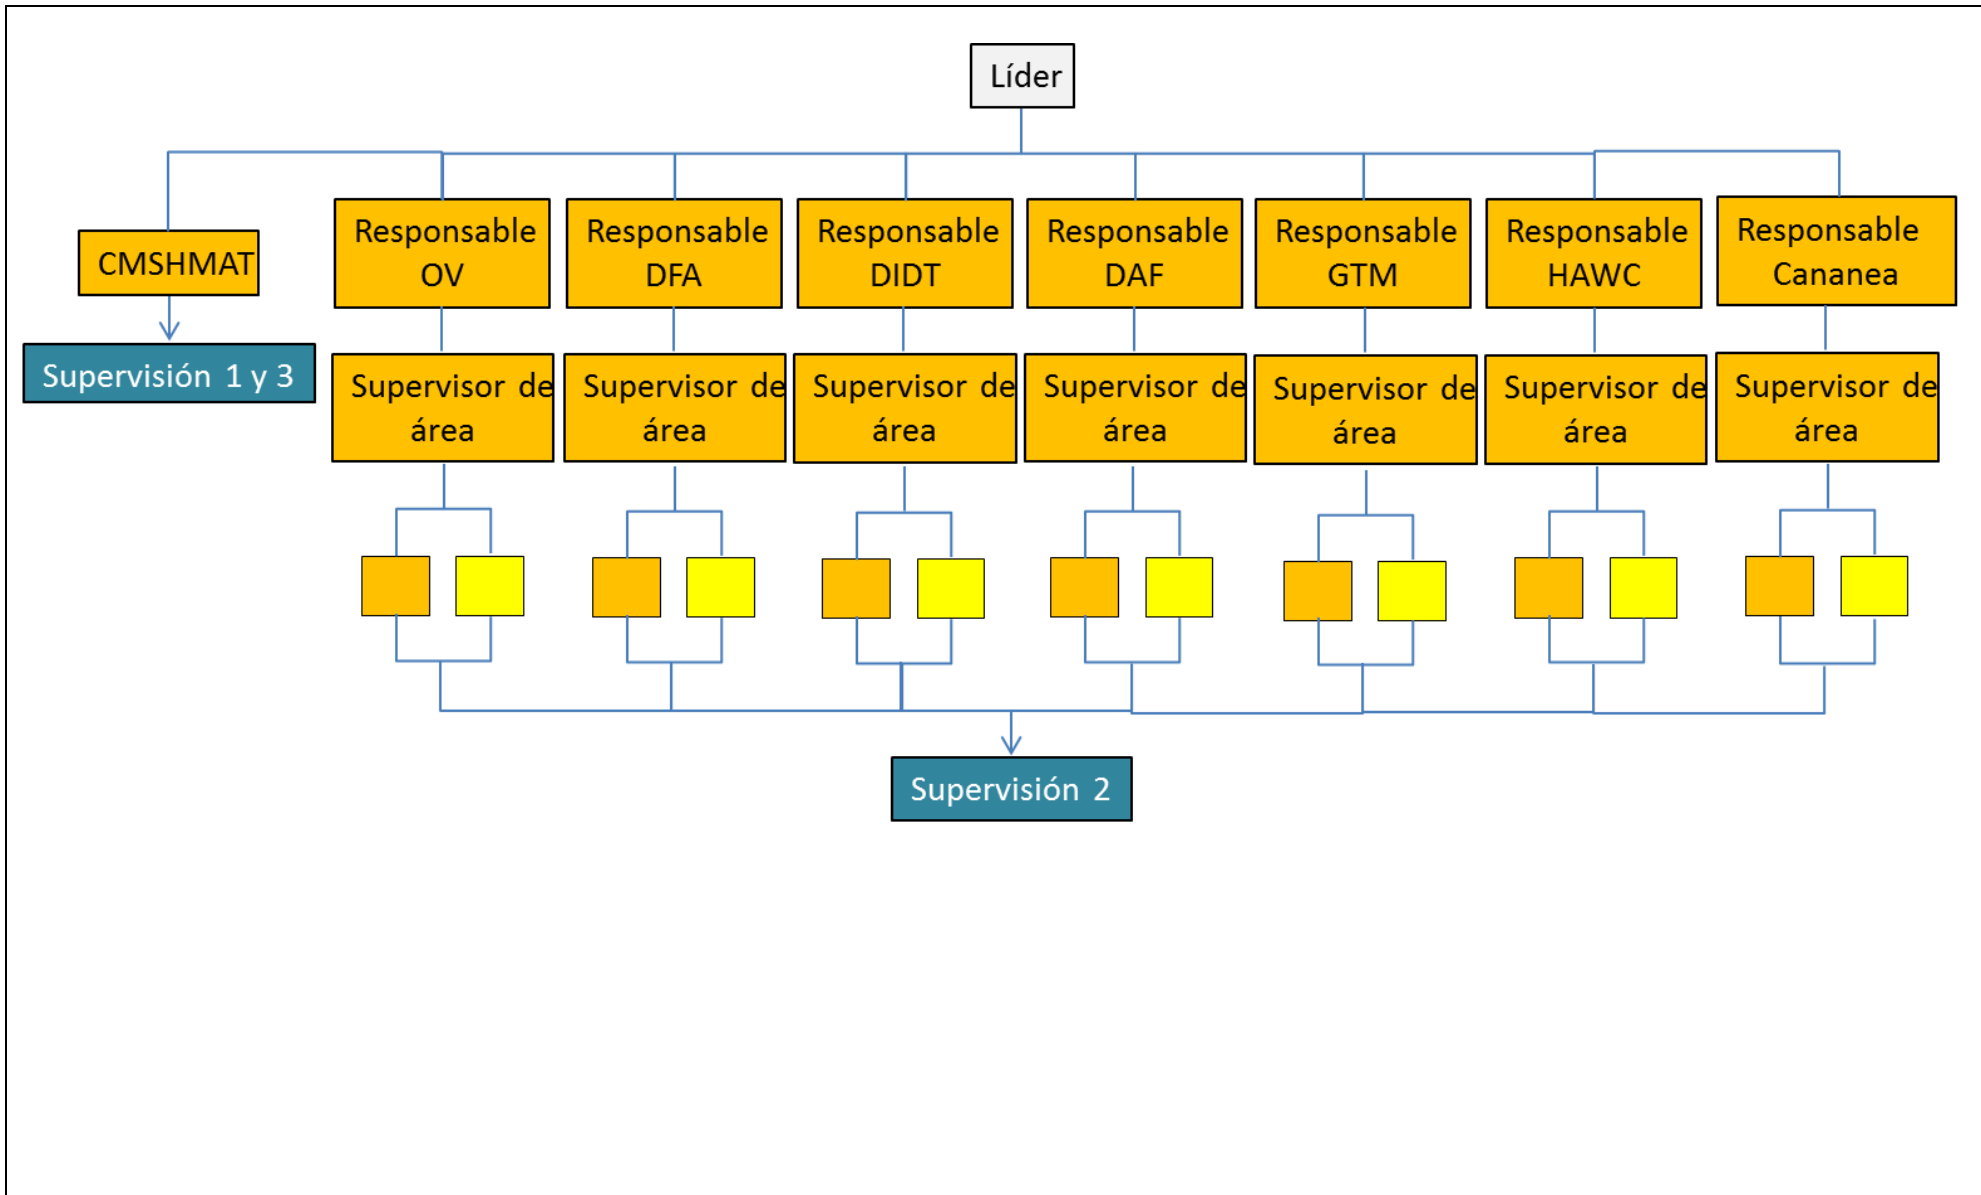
Líder

CMSHMAT

Supervisión 1 y 3

Responsable OV

Responsable DFA

Responsable DIDT

Responsable DAF

Responsable GTM

Responsable HAWC

Responsable Cananea

Supervisor de área

Supervisor de área

Supervisor de área

Supervisor de área

Supervisor de área

Supervisor de área

Supervisor de área

Supervisión 2